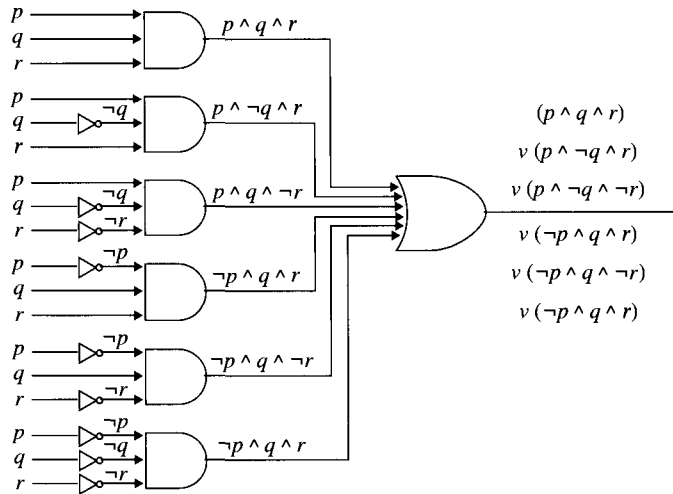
$p$
$q$
$r$
$p \wedge q \wedge r$

$p$
$q$
$\neg q$
$r$
$p \wedge \neg q \wedge r$

$p$
$q$
$\neg q$
$r$
$\neg r$
$p \wedge q \wedge \neg r$

$p$
$\neg p$
$q$
$r$
$\neg p \wedge q \wedge r$

$p$
$\neg p$
$q$
$r$
$\neg r$
$\neg p \wedge q \wedge \neg r$

$p$
$\neg p$
$q$
$\neg q$
$r$
$\neg r$
$\neg p \wedge q \wedge r$

$(p \wedge q \wedge r)$
$v\ (p \wedge \neg q \wedge r)$
$v\ (p \wedge \neg q \wedge \neg r)$
$v\ (\neg p \wedge q \wedge r)$
$v\ (\neg p \wedge q \wedge \neg r)$
$v\ (\neg p \wedge q \wedge r)$